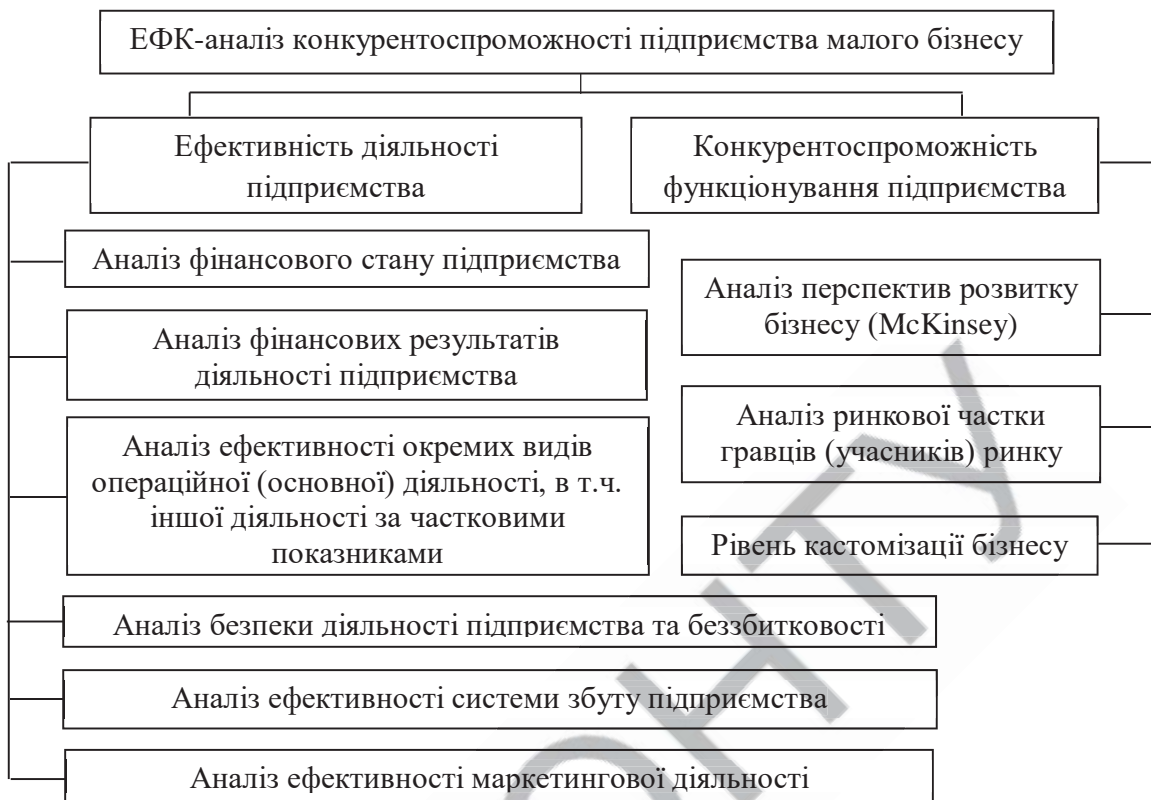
ЕФК-аналіз конкурентоспроможності підприємства малого бізнесу

Ефективність діяльності підприємства

Конкурентоспроможність функціонування підприємства

Аналіз фінансового стану підприємства

Аналіз фінансових результатів діяльності підприємства

Аналіз ефективності окремих видів операційної (основної) діяльності, в т.ч. іншої діяльності за частковими показниками

Аналіз безпеки діяльності підприємства та беззбитковості

Аналіз ефективності системи збуту підприємства

Аналіз ефективності маркетингової діяльності

Аналіз перспектив розвитку бізнесу (McKinsey)

Аналіз ринкової частки гравців (учасників) ринку

Рівень кастомізації бізнесу